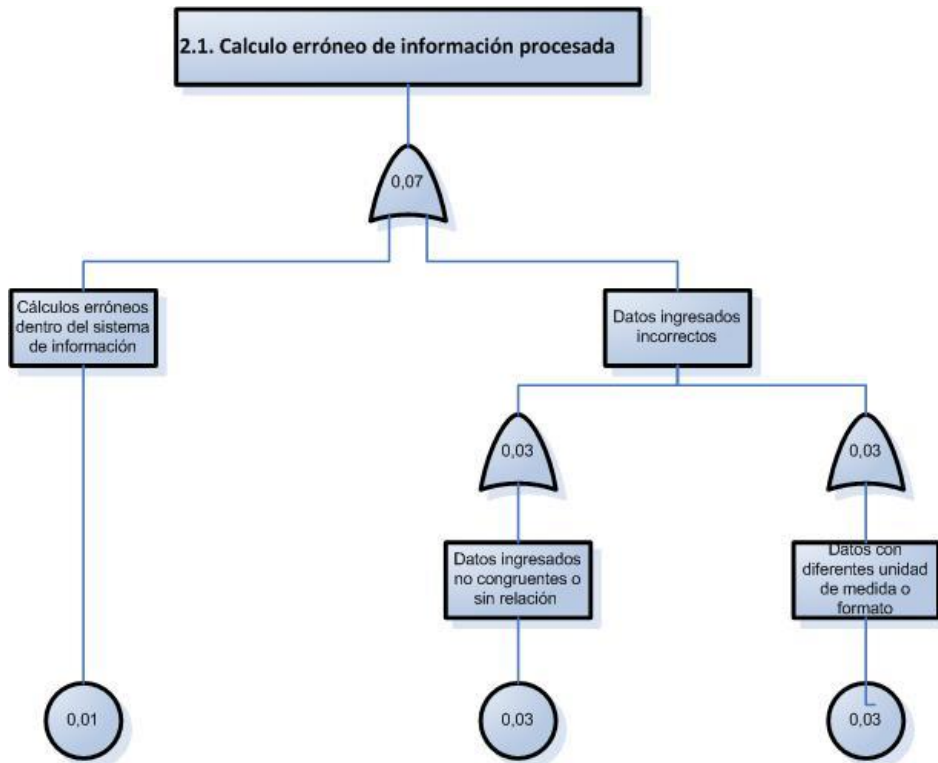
2.1. Calculo erróneo de información procesada

0,07

Cálculos erróneos dentro del sistema de información

Datos ingresados incorrectos

0,03

0,03

Datos ingresados no congruentes o sin relación

Datos con diferentes unidad de medida o formato

0,01

0,03

0,03